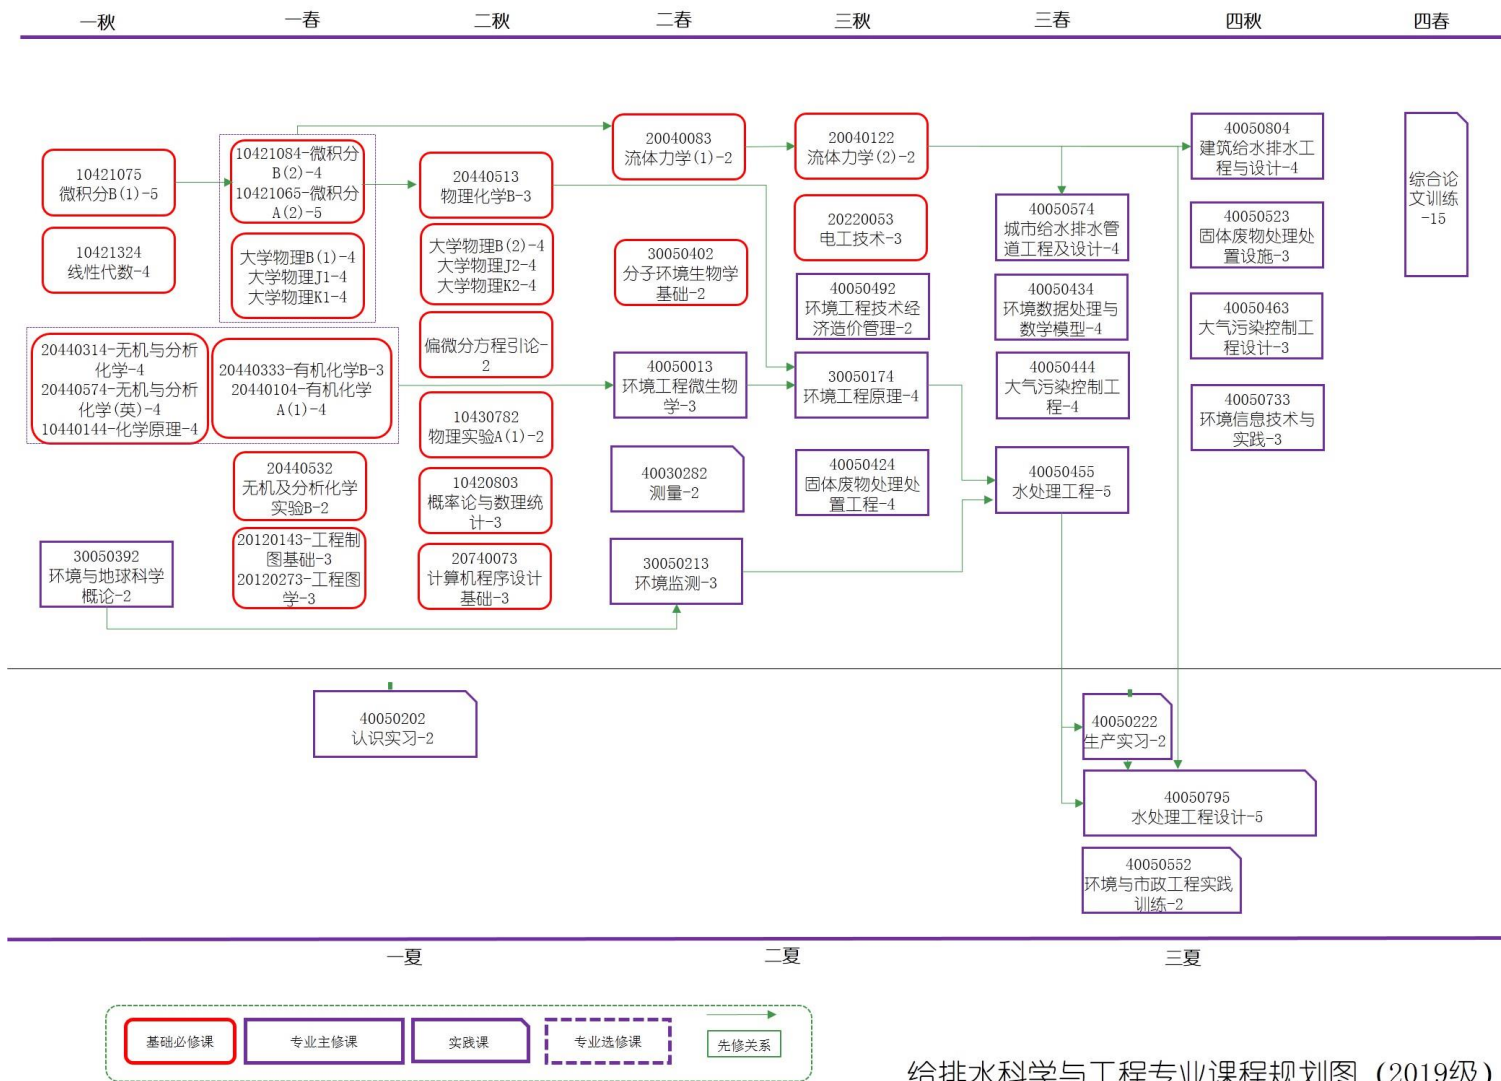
一秋　一春　二秋　二春　三秋　三春　四秋　四春

10421075
微积分B(1)-5

10421324
线性代数-4

10421084-微积分B(2)-4
10421065-微积分A(2)-5

大学物理B(1)-4
大学物理J1-4
大学物理K1-4

20440513
物理化学B-3

大学物理B(2)-4
大学物理J2-4
大学物理K2-4

20040083
流体力学(1)-2

30050402
分子环境生物学基础-2

20040122
流体力学(2)-2

20220053
电工技术-3

40050492
环境工程技术经济造价管理-2

40050574
城市给水排水管道工程及设计-4

40050434
环境数据处理与数学模型-4

40050444
大气污染控制工程-4

40050804
建筑给水排水工程与设计-4

40050523
固体废物处理处置设施-3

40050463
大气污染控制工程设计-3

40050733
环境信息技术与实践-3

综合论文训练-15

20440314-无机与分析化学-4
20440574-无机与分析化学(英)-4
10440144-化学原理-4

20440333-有机化学B-3
20440104-有机化学A(1)-4

偏微分方程引论-2

10430782
物理实验A(1)-2

40050013
环境工程微生物学-3

30050174
环境工程原理-4

40050455
水处理工程-5

20440532
无机及分析化学实验B-2

10420803
概率论与数理统计-3

40030282
测量-2

40050424
固体废物处理处置工程-4

30050392
环境与地球科学概论-2

20120143-工程制图基础-3
20120273-工程图学-3

20740073
计算机程序设计基础-3

30050213
环境监测-3

40050202
认识实习-2

40050222
生产实习-2

40050795
水处理工程设计-5

40050552
环境与市政工程实践训练-2

一夏　二夏　三夏

基础必修课　专业主修课　实践课　专业选修课　先修关系

给排水科学与工程专业课程规划图（2019级）